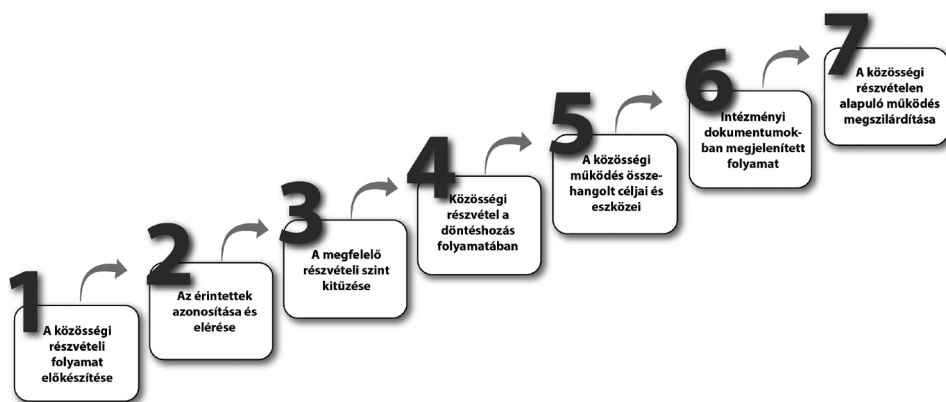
1
A közösségi részvételi folyamat előkészítése

2
Az érintettek azonosítása és elérése

3
A megfelelő részvételi szint kitűzése

4
Közösségi részvétel a döntéshozás folyamatában

5
A közösségi működés összehangolt céljai és eszközei

6
Intézményi dokumentumokban megjelenített folyamat

7
A közösségi részvételen alapuló működés megszilárdítása